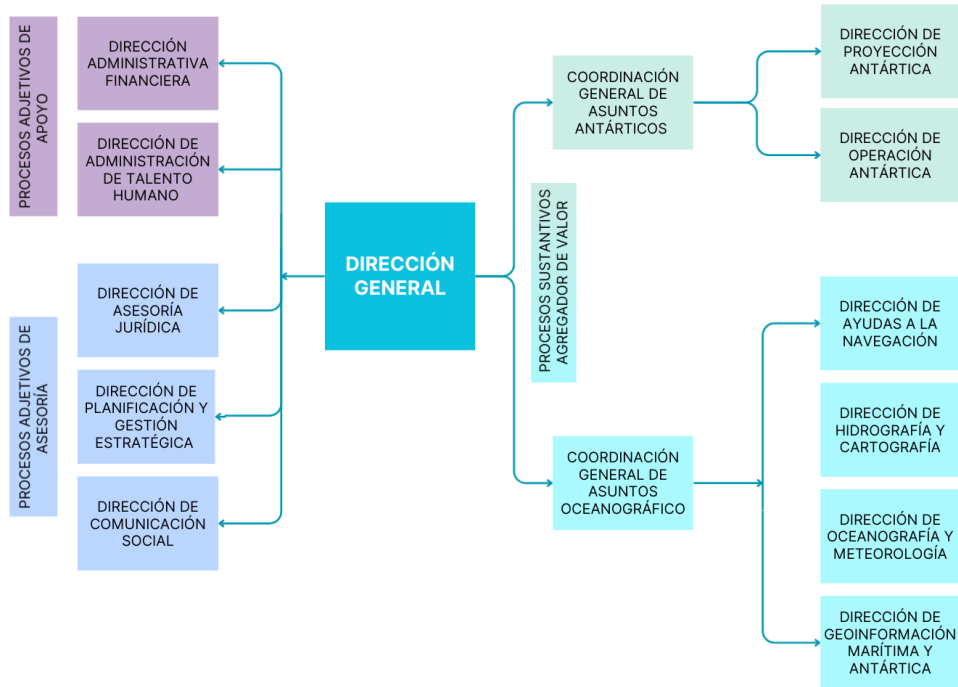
PROCESOS ADJETIVOS DE APOYO

DIRECCIÓN ADMINISTRATIVA FINANCIERA

DIRECCIÓN DE ADMINISTRACIÓN DE TALENTO HUMANO

PROCESOS ADJETIVOS DE ASESORÍA

DIRECCIÓN DE ASESORÍA JURÍDICA

DIRECCIÓN DE PLANIFICACIÓN Y GESTIÓN ESTRATÉGICA

DIRECCIÓN DE COMUNICACIÓN SOCIAL

DIRECCIÓN GENERAL

PROCESOS SUSTANTIVOS AGREGADOR DE VALOR

COORDINACIÓN GENERAL DE ASUNTOS ANTÁRTICOS

DIRECCIÓN DE PROYECCIÓN ANTÁRTICA

DIRECCIÓN DE OPERACIÓN ANTÁRTICA

COORDINACIÓN GENERAL DE ASUNTOS OCEANOGRÁFICO

DIRECCIÓN DE AYUDAS A LA NAVEGACIÓN

DIRECCIÓN DE HIDROGRAFÍA Y CARTOGRAFÍA

DIRECCIÓN DE OCEANOGRAFÍA Y METEOROLOGÍA

DIRECCIÓN DE GEOINFORMACIÓN MARÍTIMA Y ANTÁRTICA